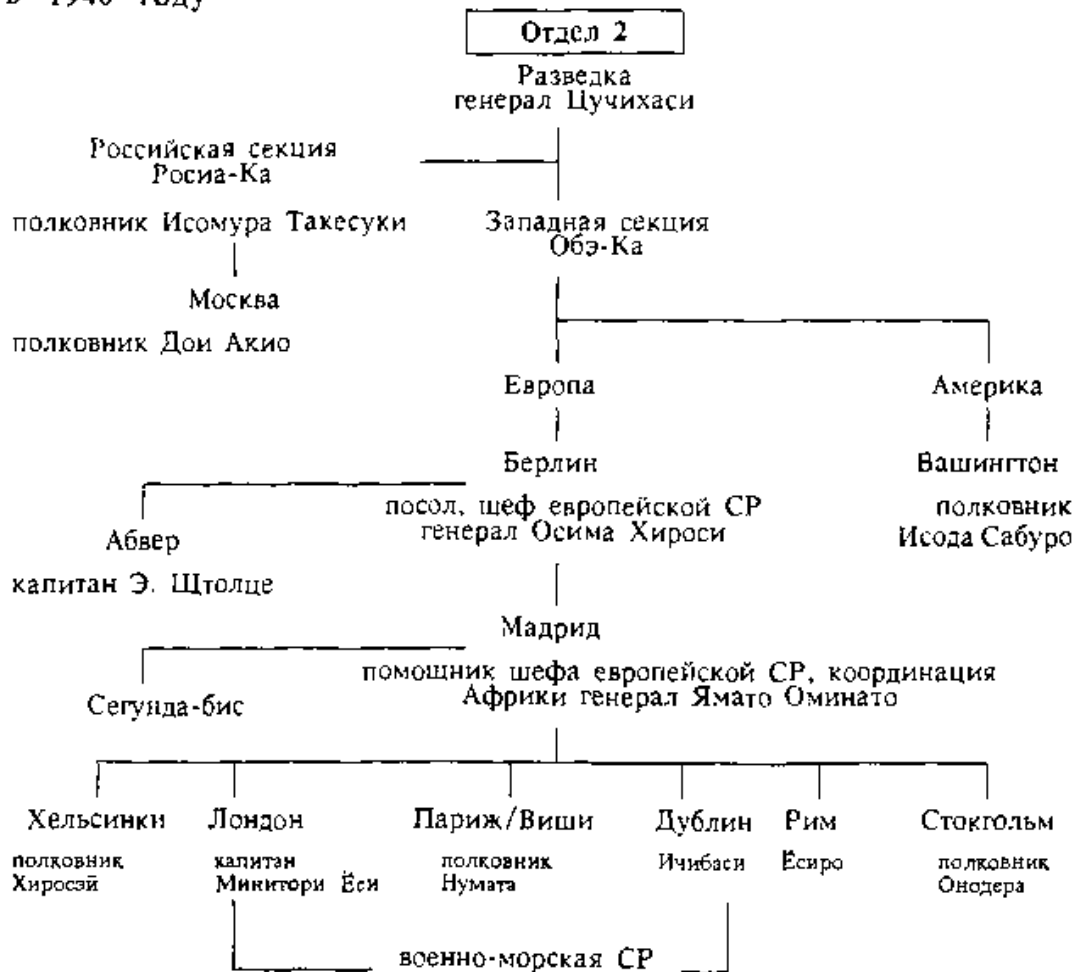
в 1940 году

Отдел 2

Разведка
генерал Цучихаси

Российская секция
Росиа-Ка

полковник Исомура Такесуки

Москва

полковник Дои Акио

Западная секция
Обэ-Ка

Европа

Америка

Берлин

Вашингтон

посол, шеф европейской СР
генерал Осима Хироси

полковник
Исода Сабуро

Абвер

капитан Э. Штолце

Мадрид

помощник шефа европейской СР, координация
Африки генерал Ямато Оминато

Сегунда-бис

Хельсинки

полковник
Хиросэй

Лондон

капитан
Минитори Ёси

Париж/Виши

полковник
Нумата

Дублин

Ичибаси

Рим

Ёсиро

Стокгольм

полковник
Онодера

военно-морская СР